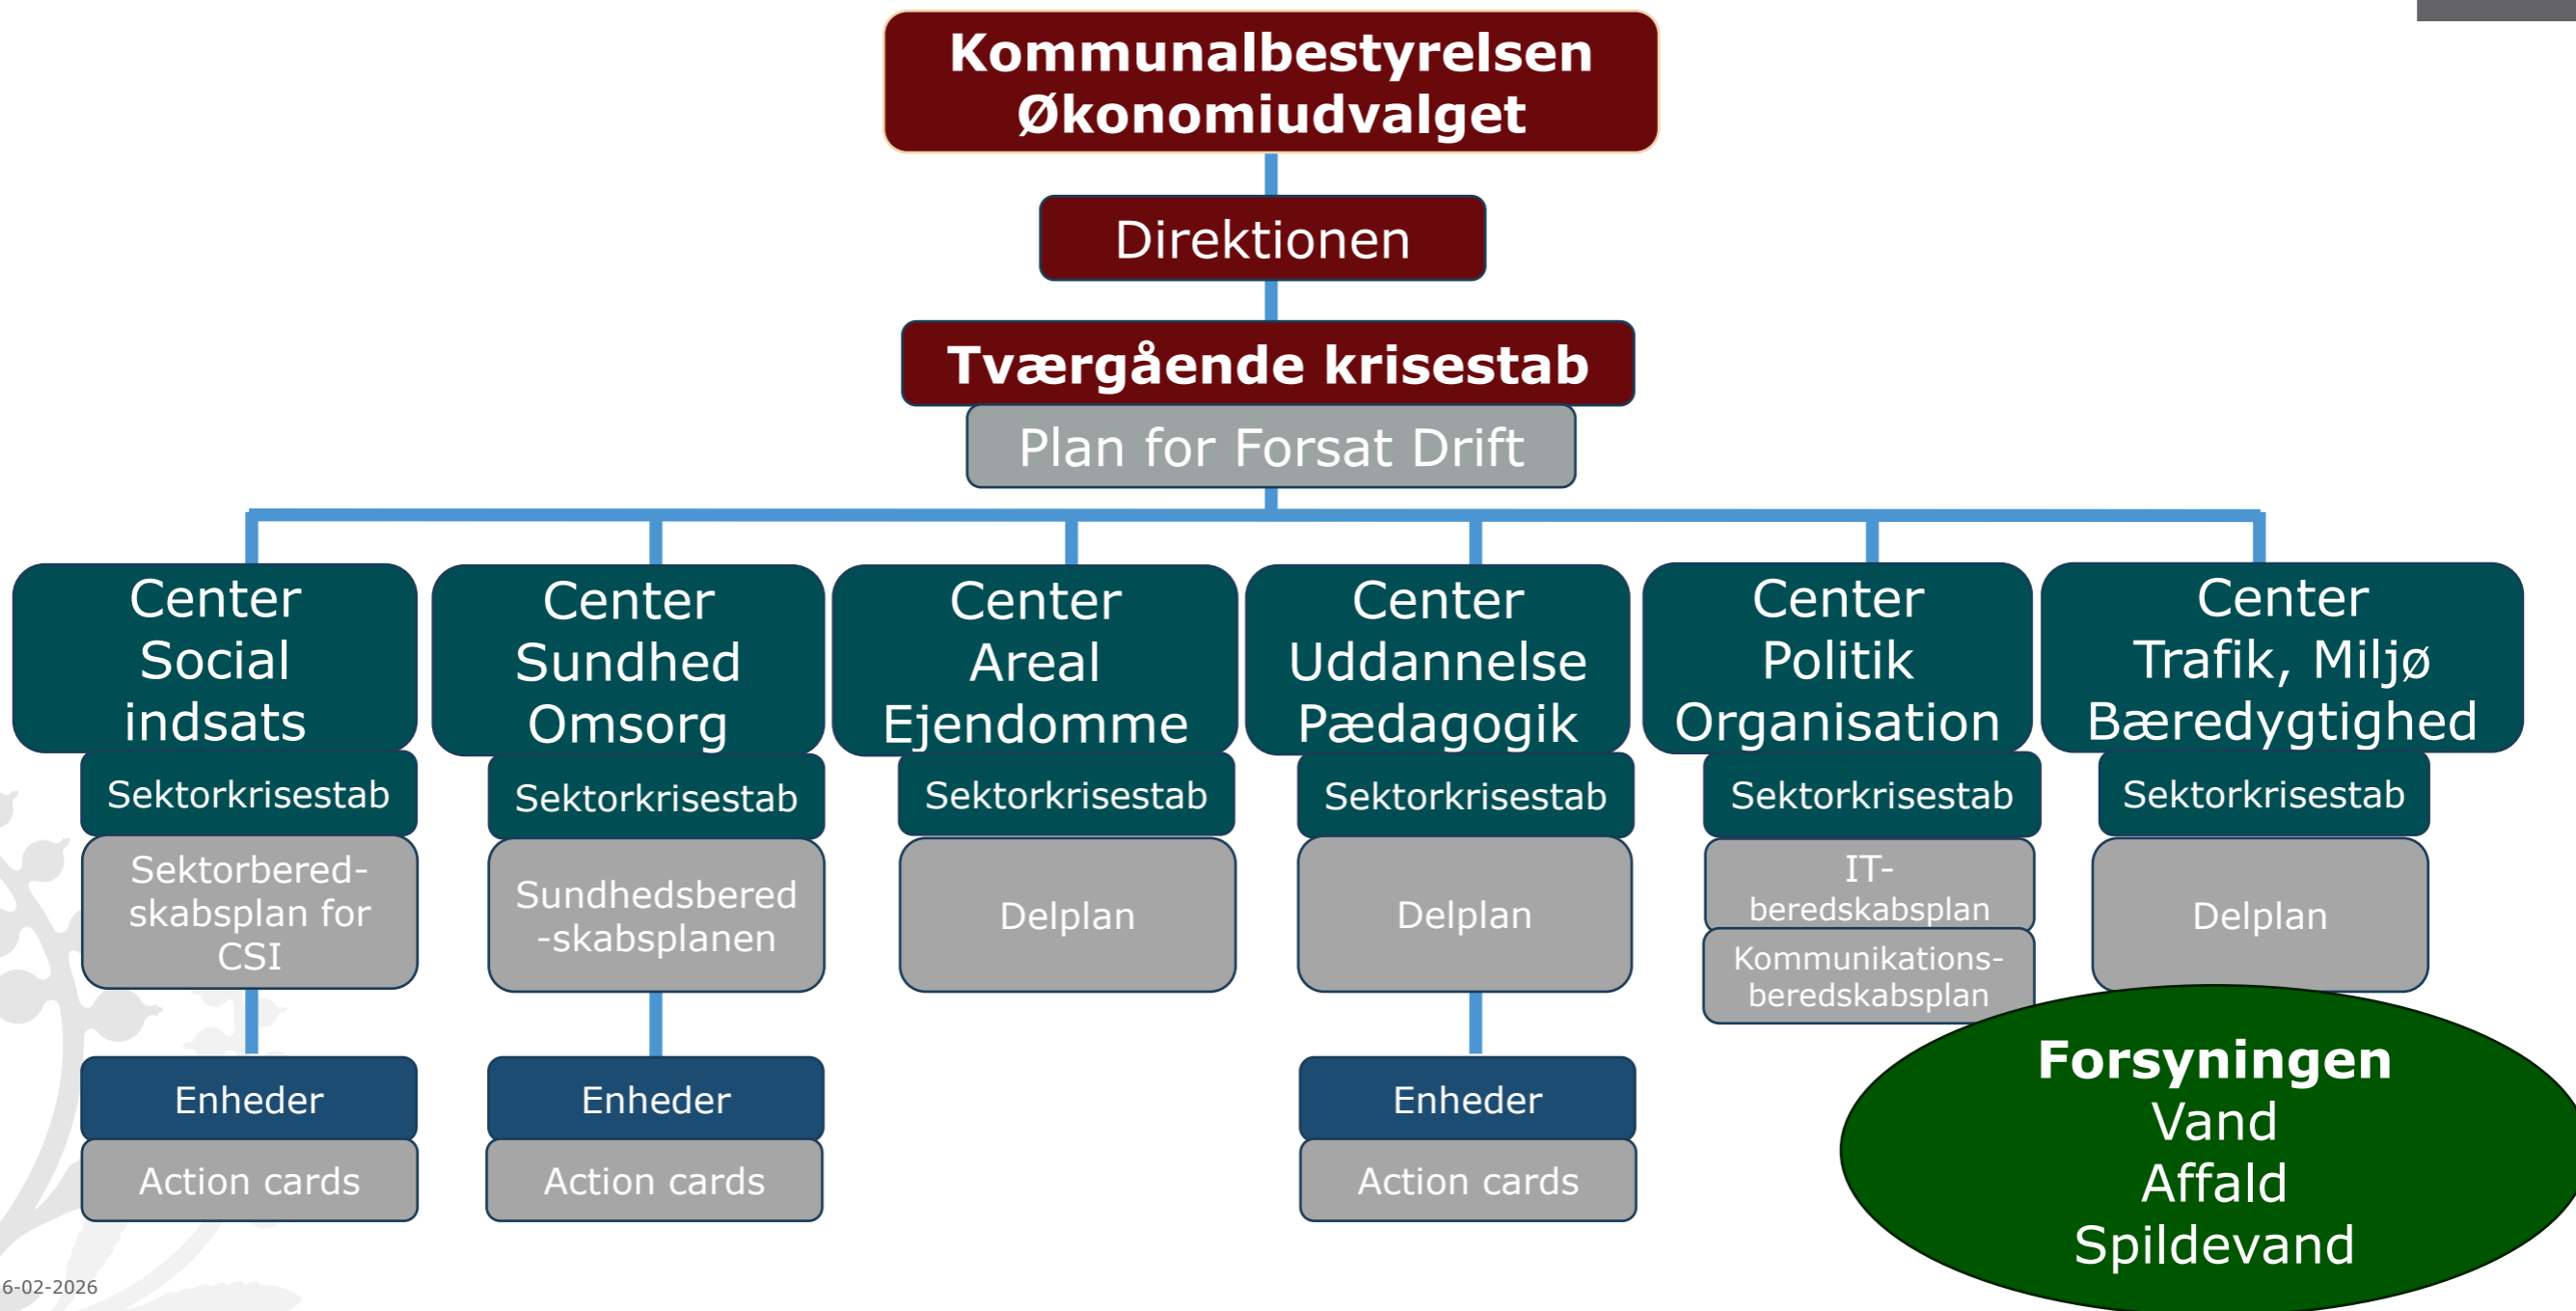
Kommunalbestyrelsen
Økonomiudvalget

Direktionen

Tværgående krisestab

Plan for Forsat Drift

Center Social indsats

Sektorkrisestab

Sektorberedskabsplan for CSI

Enheder

Action cards

Center Sundhed Omsorg

Sektorkrisestab

Sundhedsberedskabsplanen

Enheder

Action cards

Center Areal Ejendomme

Sektorkrisestab

Delplan

Center Uddannelse Pædagogik

Sektorkrisestab

Delplan

Enheder

Action cards

Center Politik Organisation

Sektorkrisestab

IT-beredskabsplan

Kommunikationsberedskabsplan

Center Trafik, Miljø Bæredygtighed

Sektorkrisestab

Delplan

Forsyningen
Vand
Affald
Spildevand

6-02-2026